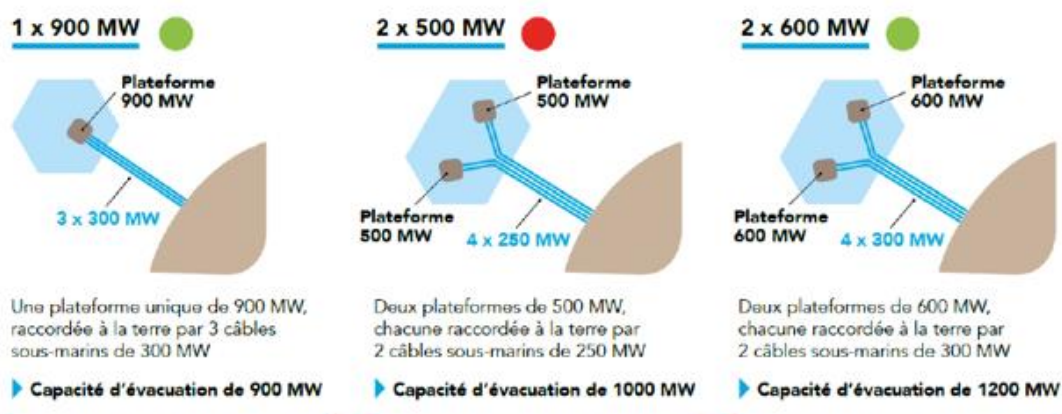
1 x 900 MW

Plateforme 900 MW

3 x 300 MW

Une plateforme unique de 900 MW, raccordée à la terre par 3 câbles sous-marins de 300 MW

Capacité d'évacuation de 900 MW

2 x 500 MW

Plateforme 500 MW

Plateforme 500 MW

4 x 250 MW

Deux plateformes de 500 MW, chacune raccordée à la terre par 2 câbles sous-marins de 250 MW

Capacité d'évacuation de 1000 MW

2 x 600 MW

Plateforme 600 MW

Plateforme 600 MW

4 x 300 MW

Deux plateformes de 600 MW, chacune raccordée à la terre par 2 câbles sous-marins de 300 MW

Capacité d'évacuation de 1200 MW